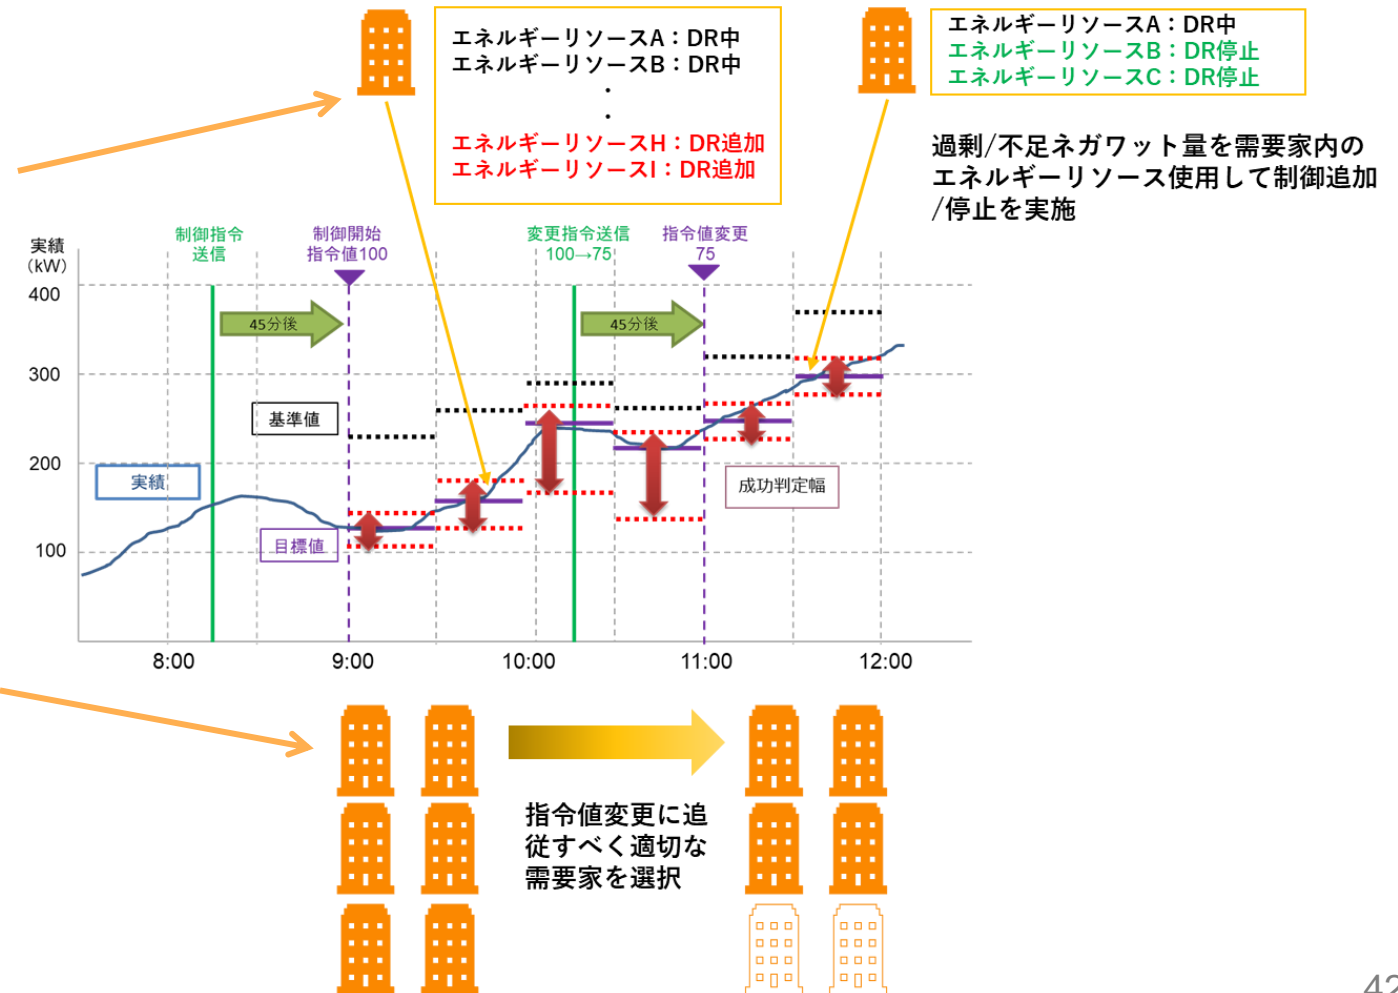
エネルギーリソースA：DR中
エネルギーリソースB：DR中
・
・
エネルギーリソースH：DR追加
エネルギーリソースI：DR追加

エネルギーリソースA：DR中
エネルギーリソースB：DR停止
エネルギーリソースC：DR停止

過剰/不足ネガワット量を需要家内のエネルギーリソース使用して制御追加/停止を実施

実績
(kW)
400
300
200
100

制御指令送信
制御開始
指令値100
変更指令送信
100→75
指令値変更
75

45分後
45分後

基準値
実績
目標値
成功判定幅

8:00
9:00
10:00
11:00
12:00

指令値変更に追従すべく適切な需要家を選択

42